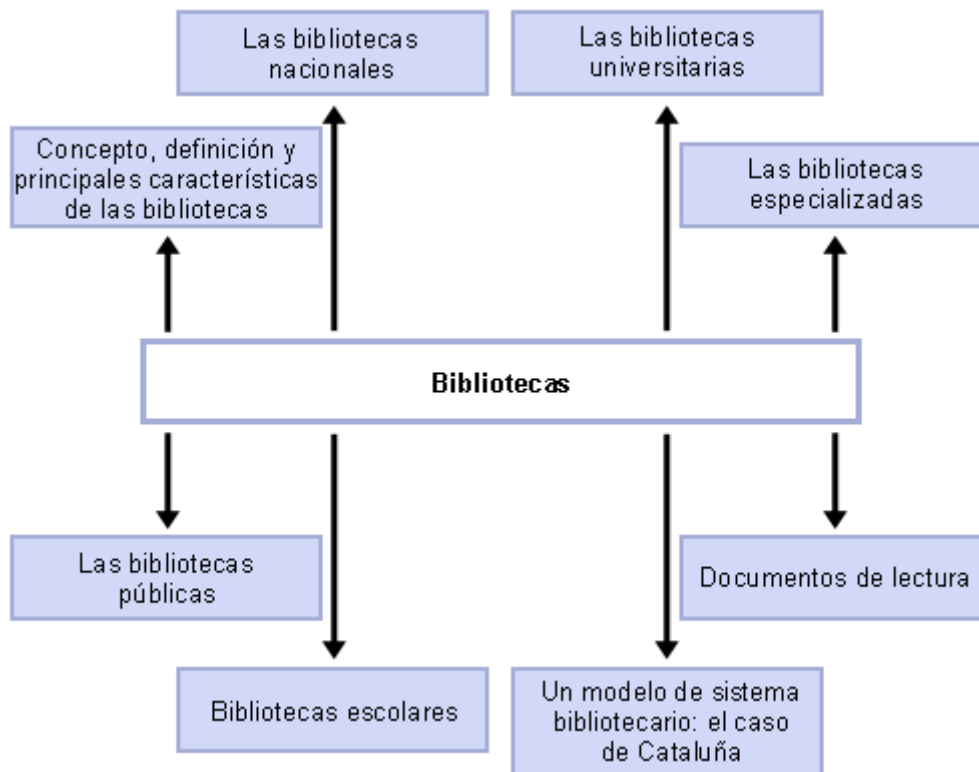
Las bibliotecas nacionales

Las bibliotecas universitarias

Concepto, definición y principales características de las bibliotecas

Las bibliotecas especializadas

Bibliotecas

Las bibliotecas públicas

Documentos de lectura

Bibliotecas escolares

Un modelo de sistema bibliotecario: el caso de Cataluña